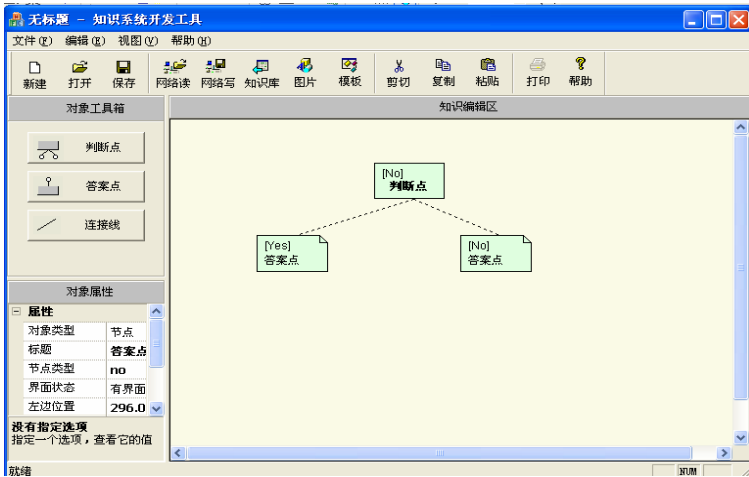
无标题 － 知识系统开发工具

文件(F) 编辑(E) 视图(V) 帮助(H)

新建 打开 保存 网络读 网络写 知识库 图片 模板 剪切 复制 粘贴 打印 帮助

对象工具箱

判断点

答案点

连接线

对象属性

| 属性 | |
|---|---|
| 对象类型 | 节点 |
| 标题 | 答案点 |
| 节点类型 | no |
| 界面状态 | 有界面 |
| 左边位置 | 296.0 |

没有指定选项
指定一个选项，查看它的值

知识编辑区

[No]
判断点

[Yes]
答案点

[No]
答案点

就绪

NUM